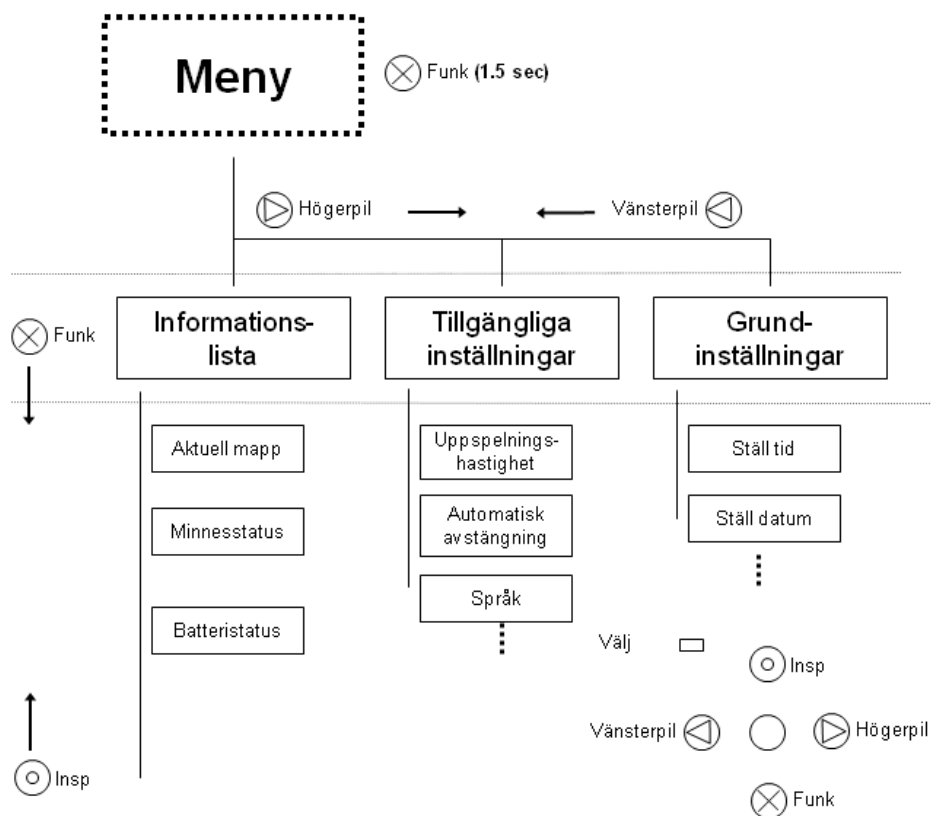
Meny

Funk (1.5 sec)

Högerpil

Vänsterpil

Funk

Informationslista

Tillgängliga inställningar

Grundinställningar

Aktuell mapp

Minnesstatus

Batteristatus

Uppspelningshastighet

Automatisk avstängning

Språk

Ställ tid

Ställ datum

Välj

Insp

Vänsterpil

Högerpil

Funk

Insp